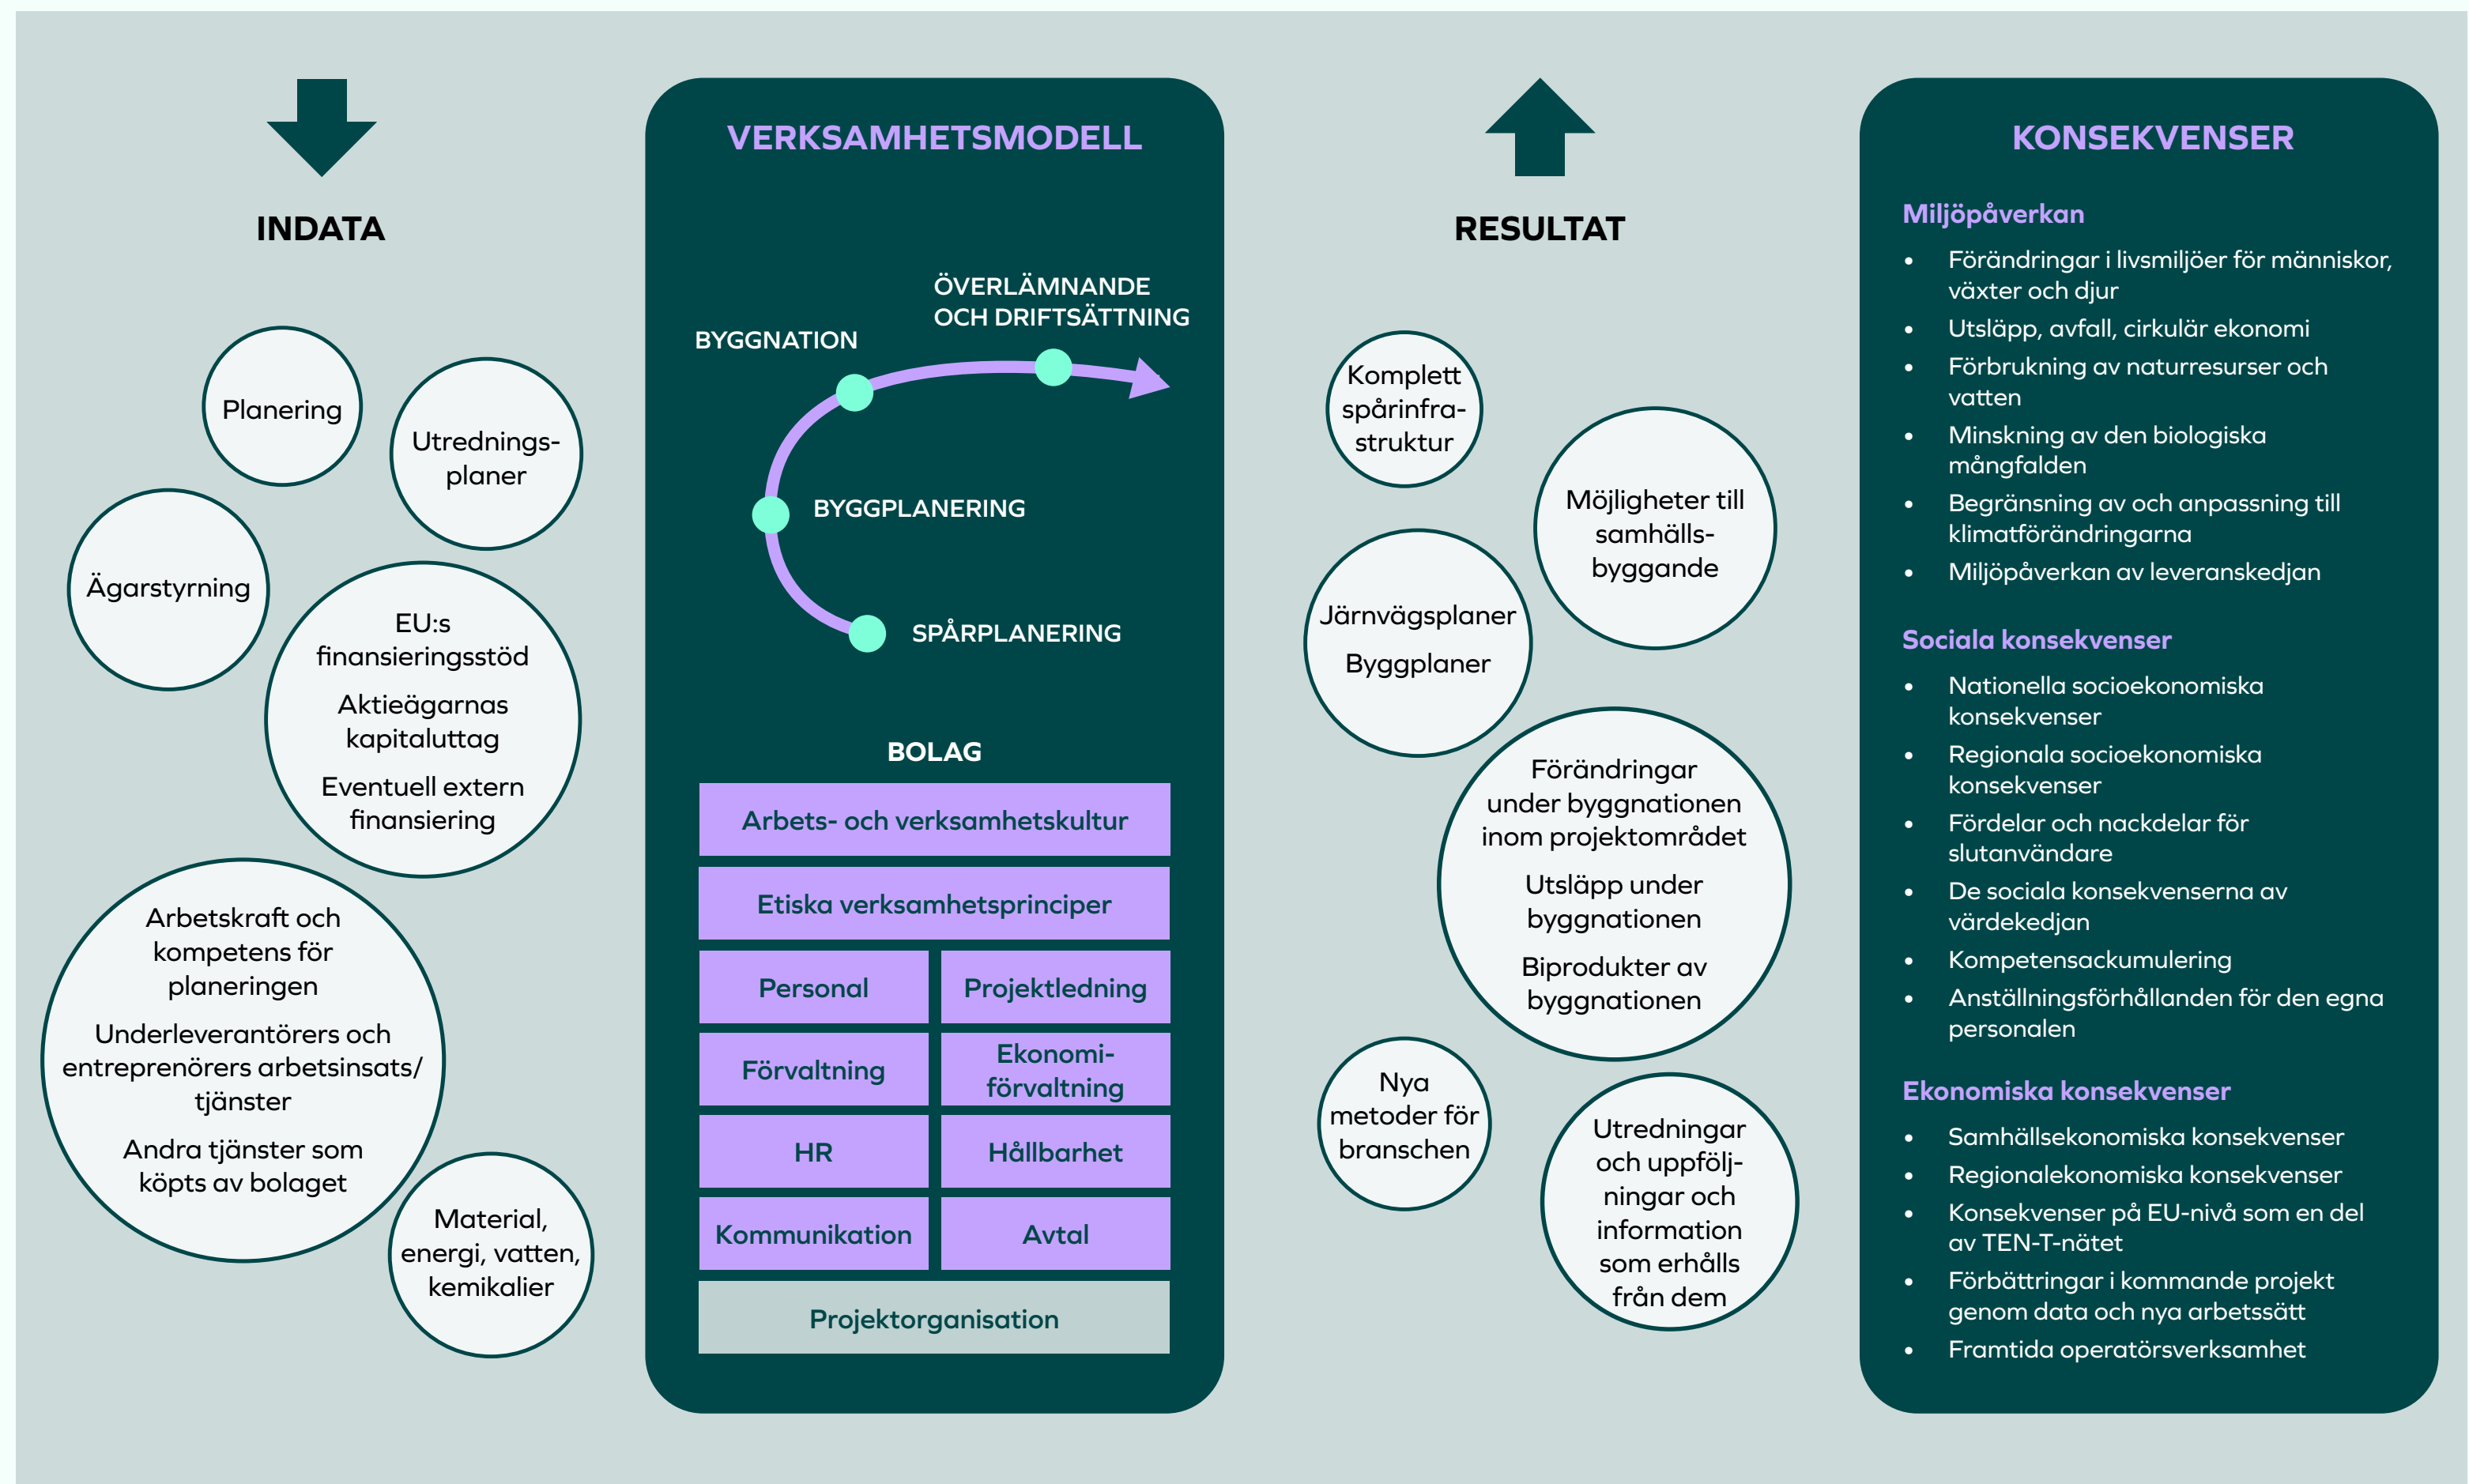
INDATA

Planering

Utredningsplaner

Ägarstyrning

EU:s finansieringsstöd

Aktieägarnas kapitaluttag

Eventuell extern finansiering

Arbetskraft och kompetens för planeringen

Underleverantörers och entreprenörers arbetsinsats/tjänster

Andra tjänster som köpts av bolaget

Material, energi, vatten, kemikalier

VERKSAMHETSMODELL

BYGGNATION

ÖVERLÄMNANDE OCH DRIFTSÄTTNING

BYGGPLANERING

SPÅRPLANERING

BOLAG

| Arbets- och verksamhetskultur | |
|---|---|
| Etiska verksamhetsprinciper | |
| Personal | Projektledning |
| Förvaltning | Ekonomiförvaltning |
| HR | Hållbarhet |
| Kommunikation | Avtal |
| Projektorganisation | |

RESULTAT

Komplett spårinfrastruktur

Möjligheter till samhällsbyggande

Järnvägsplaner

Byggplaner

Förändringar under byggnationen inom projektområdet

Utsläpp under byggnationen

Biprodukter av byggnationen

Nya metoder för branschen

Utredningar och uppföljningar och information som erhålls från dem

KONSEKVENSER

Miljöpåverkan
- Förändringar i livsmiljöer för människor, växter och djur
- Utsläpp, avfall, cirkulär ekonomi
- Förbrukning av naturresurser och vatten
- Minskning av den biologiska mångfalden
- Begränsning av och anpassning till klimatförändringarna
- Miljöpåverkan av leveranskedjan

Sociala konsekvenser
- Nationella socioekonomiska konsekvenser
- Regionala socioekonomiska konsekvenser
- Fördelar och nackdelar för slutanvändare
- De sociala konsekvenserna av värdekedjan
- Kompetensackumulering
- Anställningsförhållanden för den egna personalen

Ekonomiska konsekvenser
- Samhällsekonomiska konsekvenser
- Regionalekonomiska konsekvenser
- Konsekvenser på EU-nivå som en del av TEN-T-nätet
- Förbättringar i kommande projekt genom data och nya arbetssätt
- Framtida operatörsverksamhet